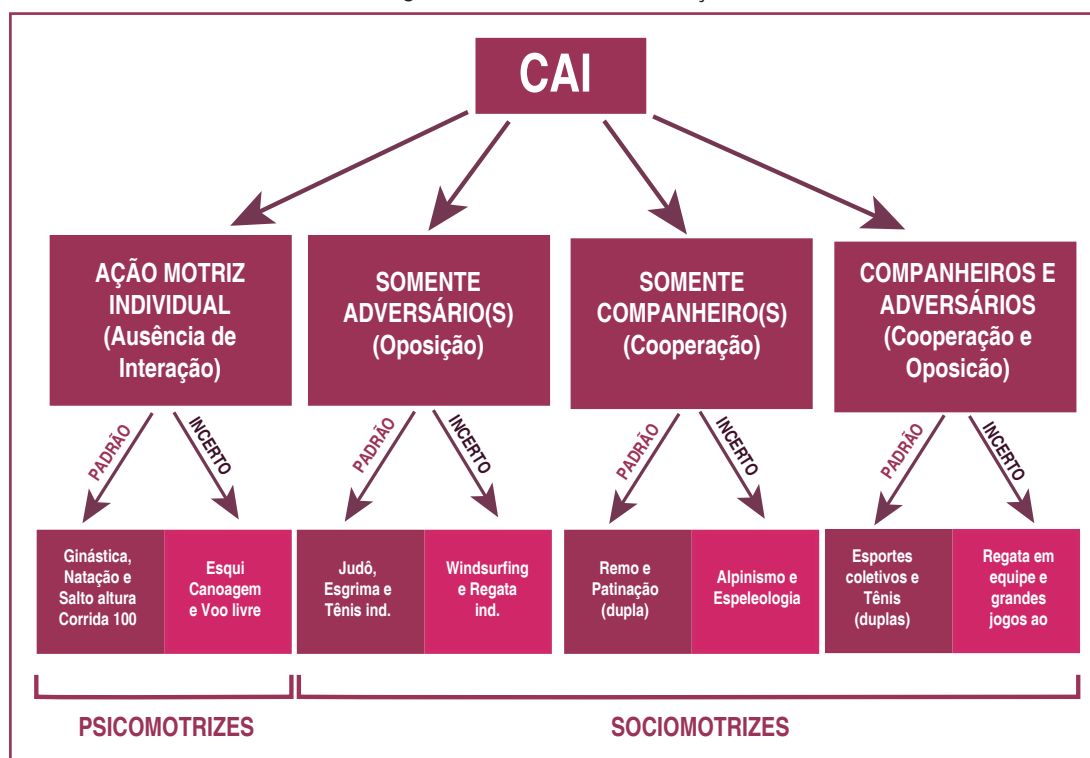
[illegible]

CAI

AÇÃO MOTRIZ INDIVIDUAL (Ausência de Interação)

SOMENTE ADVERSÁRIO(S) (Oposição)

SOMENTE COMPANHEIRO(S) (Cooperação)

COMPANHEIROS E ADVERSÁRIOS (Cooperação e Oposicão)

PADRÃO

INCERTO

PADRÃO

INCERTO

PADRÃO

INCERTO

PADRÃO

INCERTO

Ginástica, Natação e Salto altura Corrida 100

Esqui Canoagem e Voo livre

Judô, Esgrima e Tênis ind.

Windsurfing e Regata ind.

Remo e Patinação (dupla)

Alpinismo e Espeleologia

Esportes coletivos e Tênis (duplas)

Regata em equipe e grandes jogos ao

PSICOMOTRIZES

SOCIOMOTRIZES